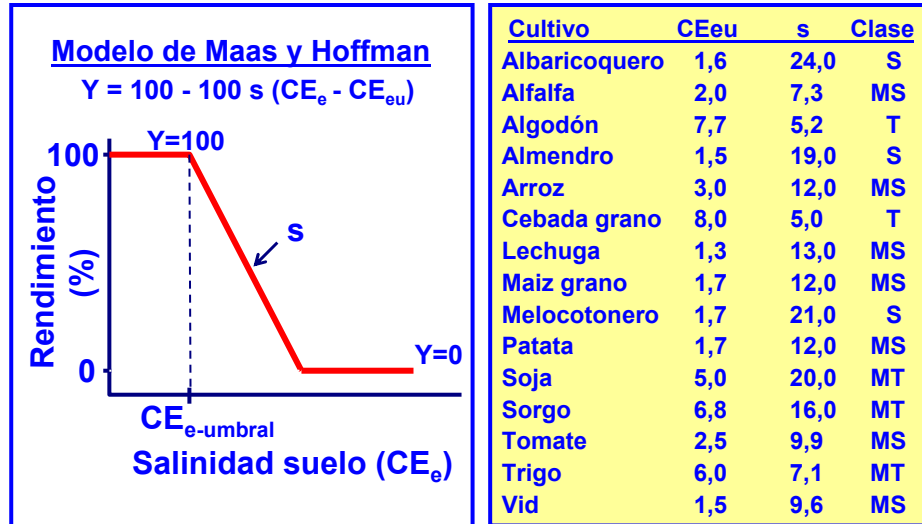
Modelo de Maas y Hoffman

Y = 100 - 100 s (CE$_e$ - CE$_{eu}$)

100

Y=100

s

Rendimiento (%)

0

Y=0

CE$_{e\text{-umbral}}$

Salinidad suelo (CE$_e$)

| Cultivo | CEeu | s | Clase |
|---|---|---|---|
| Albaricoquero | 1,6 | 24,0 | S |
| Alfalfa | 2,0 | 7,3 | MS |
| Algodón | 7,7 | 5,2 | T |
| Almendro | 1,5 | 19,0 | S |
| Arroz | 3,0 | 12,0 | MS |
| Cebada grano | 8,0 | 5,0 | T |
| Lechuga | 1,3 | 13,0 | MS |
| Maiz grano | 1,7 | 12,0 | MS |
| Melocotonero | 1,7 | 21,0 | S |
| Patata | 1,7 | 12,0 | MS |
| Soja | 5,0 | 20,0 | MT |
| Sorgo | 6,8 | 16,0 | MT |
| Tomate | 2,5 | 9,9 | MS |
| Trigo | 6,0 | 7,1 | MT |
| Vid | 1,5 | 9,6 | MS |